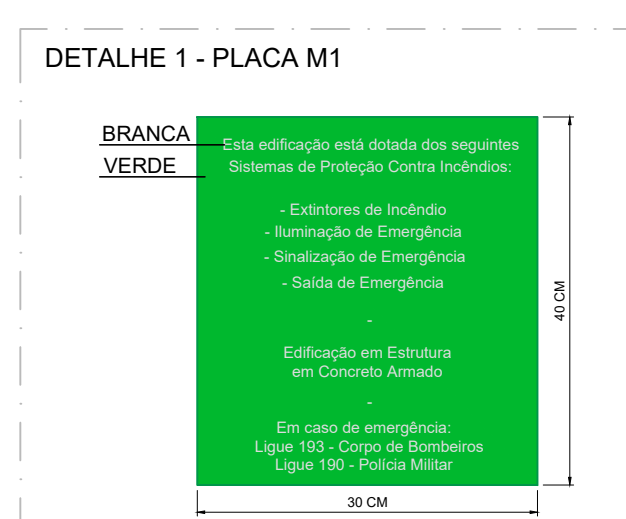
DETALHE 1 - PLACA M1

BRANCA

VERDE

Esta edificação está dotada dos seguintes Sistemas de Proteção Contra Incêndios:

- Extintores de Incêndio
- Iluminação de Emergência
- Sinalização de Emergência
- Saída de Emergência

-

Edificação em Estrutura em Concreto Armado

-

Em caso de emergência:
Ligue 193 - Corpo de Bombeiros
Ligue 190 - Polícia Militar

40 CM

30 CM